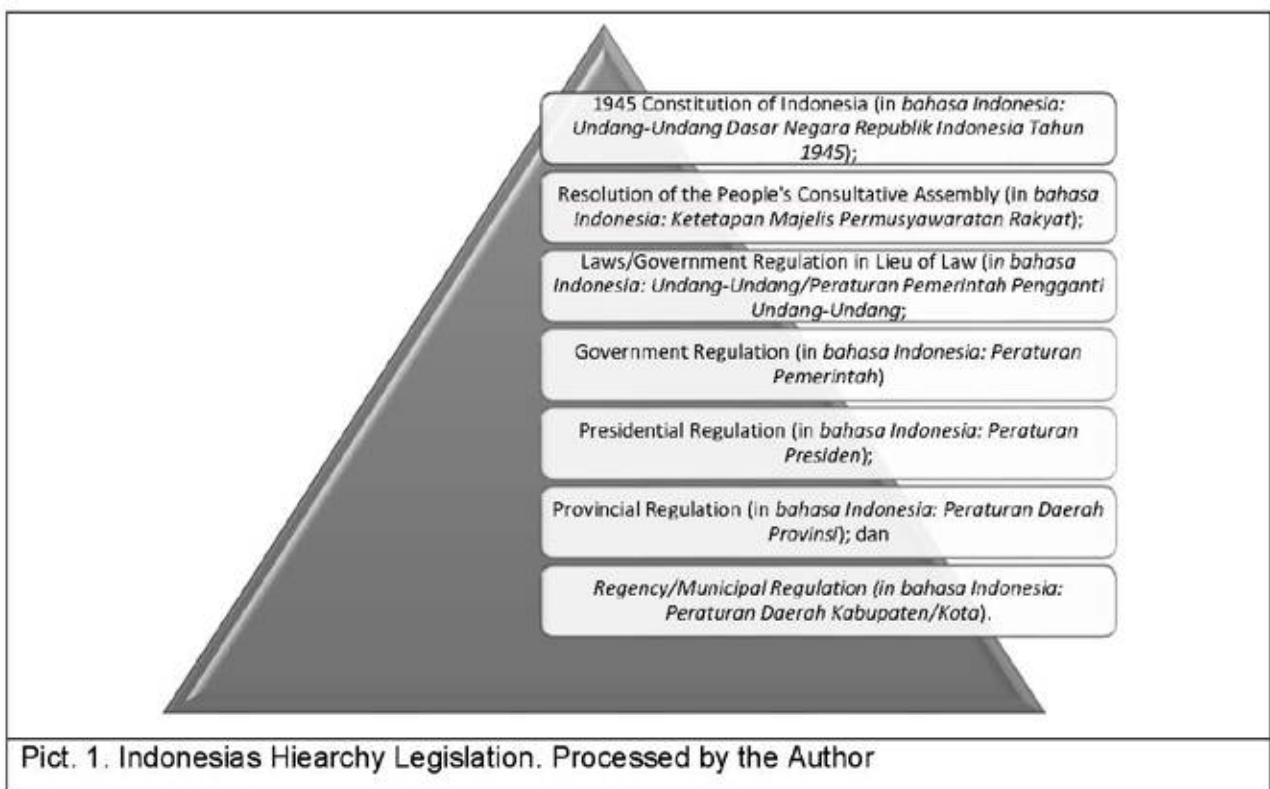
1945 Constitution of Indonesia (in bahasa Indonesia: Undang-Undang Dasar Negara Republik Indonesia Tahun 1945);

Resolution of the People's Consultative Assembly (in bahasa Indonesia: Ketetapan Majelis Permusyawaratan Rakyat);

Laws/Government Regulation in Lieu of Law (in bahasa Indonesia: Undang-Undang/Peraturan Pemerintah Pengganti Undang-Undang;

Government Regulation (in bahasa Indonesia: Peraturan Pemerintah)

Presidential Regulation (in bahasa Indonesia: Peraturan Presiden);

Provincial Regulation (in bahasa Indonesia: Peraturan Daerah Provinsi); dan

Regency/Municipal Regulation (in bahasa Indonesia: Peraturan Daerah Kabupaten/Kota).

Pict. 1. Indonesias Hiearchy Legislation. Processed by the Author